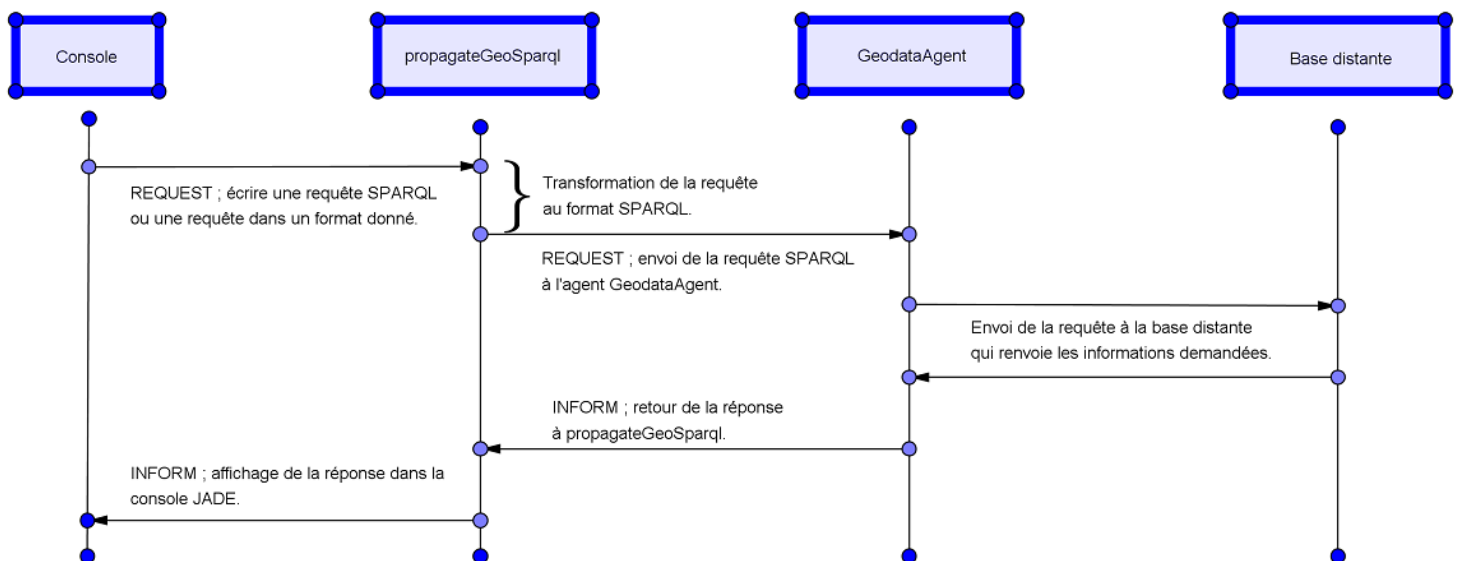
Console

propagateGeoSparql

GeodataAgent

Base distante

REQUEST ; écrire une requête SPARQL ou une requête dans un format donné.

Transformation de la requête au format SPARQL.

REQUEST ; envoi de la requête SPARQL à l'agent GeodataAgent.

Envoi de la requête à la base distante qui renvoie les informations demandées.

INFORM ; retour de la réponse à propagateGeoSparql.

INFORM ; affichage de la réponse dans la console JADE.